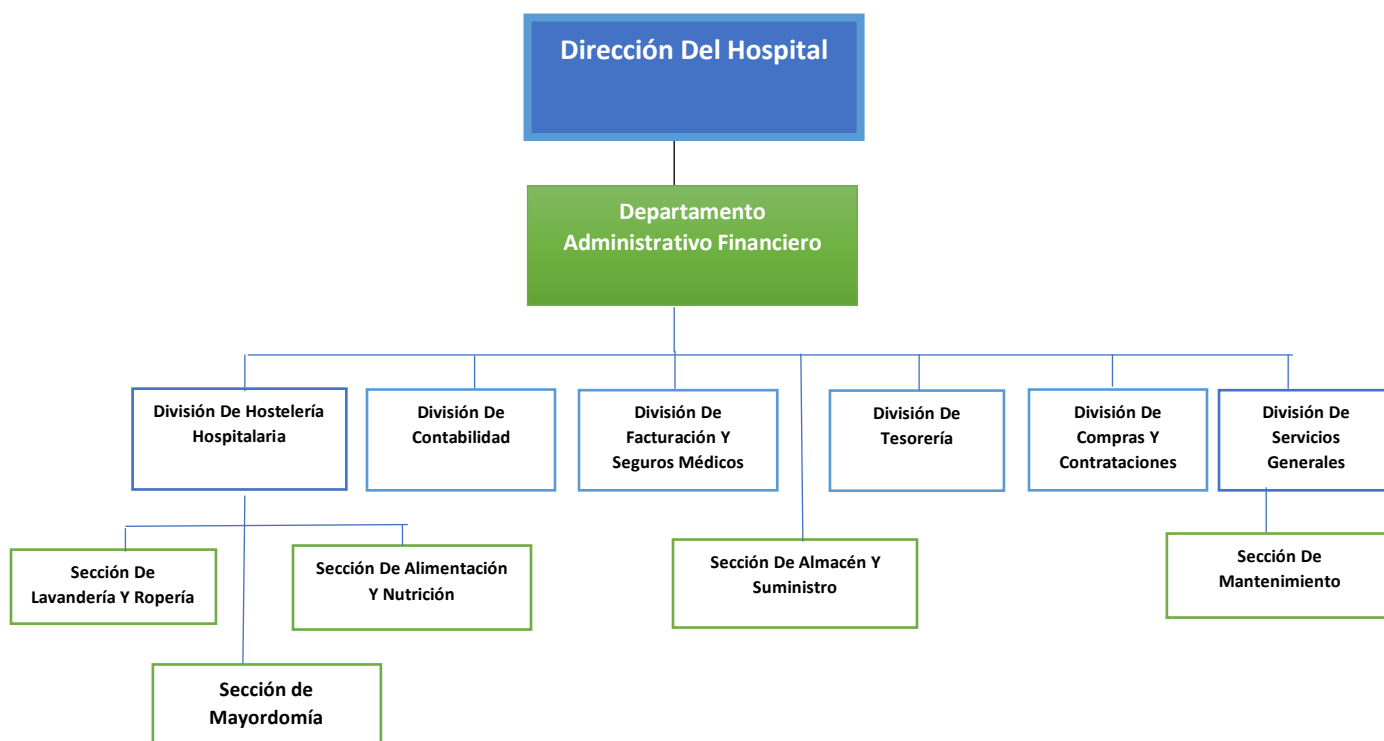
Dirección Del Hospital

Departamento Administrativo Financiero

División De Hostelería Hospitalaria

División De Contabilidad

División De Facturación Y Seguros Médicos

División De Tesorería

División De Compras Y Contrataciones

División De Servicios Generales

Sección De Lavandería Y Ropería

Sección De Alimentación Y Nutrición

Sección De Almacén Y Suministro

Sección De Mantenimiento

Sección de Mayordomía